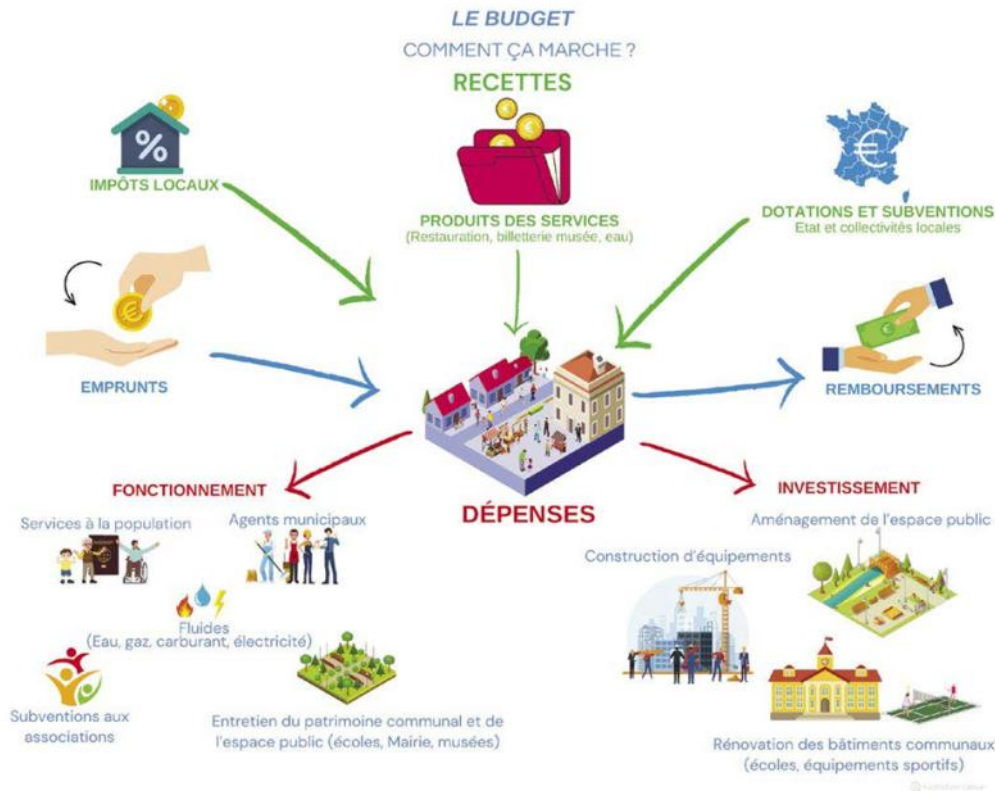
LE BUDGET
COMMENT ÇA MARCHE ?

RECETTES

IMPÔTS LOCAUX

PRODUITS DES SERVICES
(Restauration, billetterie musée, eau)

DOTATIONS ET SUBVENTIONS
Etat et collectivités locales

EMPRUNTS

REMBOURSEMENTS

FONCTIONNEMENT

DÉPENSES

INVESTISSEMENT

Services à la population

Agents municipaux

Fluides
(Eau, gaz, carburant, électricité)

Subventions aux associations

Entretien du patrimoine communal et de l'espace public (écoles, Mairie, musées)

Aménagement de l'espace public

Construction d'équipements

Rénovation des bâtiments communaux (écoles, équipements sportifs)